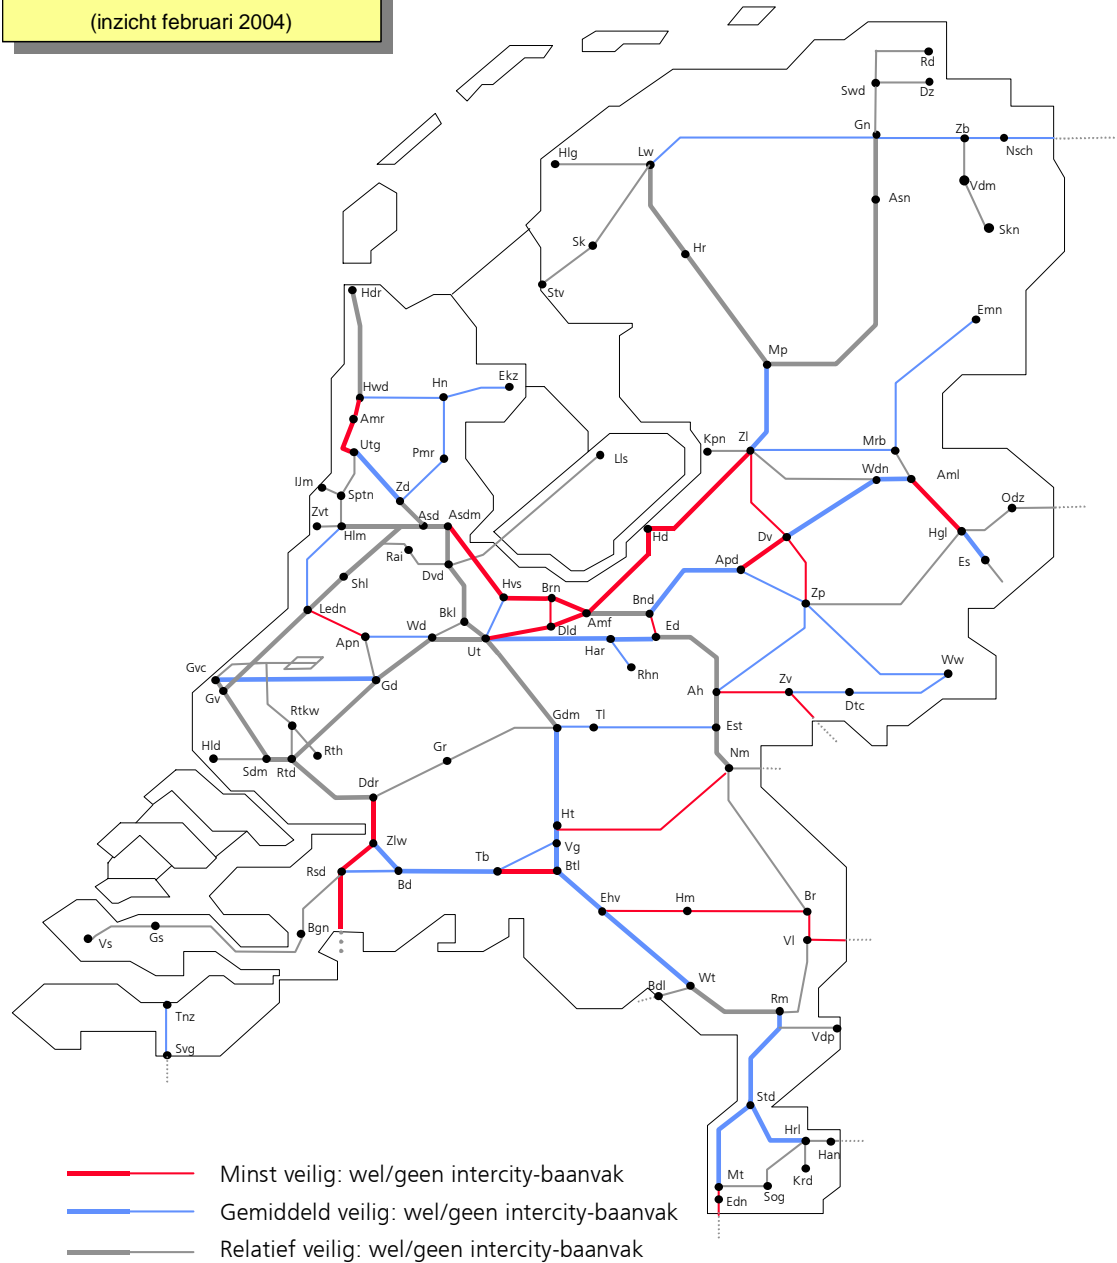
(inzicht februari 2004)

Rd
Swd
Dz
Gn
Zb
Nsch
Hlg
Lw
Vdm
Asn
Skn
Sk
Hr
Stv
Hdr
Emn
Mp
Hwd
Hn
Ekz
Amr
Utg
Pmr
Lls
Kpn
Zl
Mrb
IJm
Zd
Wdn
Aml
Sptn
Zvt
Asd
Asdm
Odz
Hlm
Hd
Hgl
Rai
Dvd
Dv
Es
Hvs
Brn
Apd
Shl
Bkl
Bnd
Zp
Ledn
Amf
Dld
Wd
Ed
Apn
Ut
Har
Ww
Gvc
Rhn
Gd
Gv
Ah
Zv
Dtc
Rtkw
Gdm
Tl
Est
Hld
Rth
Sdm
Rtd
Gr
Nm
Ddr
Ht
Zlw
Vg
Rsd
Tb
Btl
Bd
Ehv
Hm
Br
Bgn
Vl
Vs
Gs
Wt
Bdl
Rm
Tnz
Vdp
Svg
Std
Hrl
Han
Krd
Mt
Sog
Edn

Minst veilig: wel/geen intercity-baanvak
Gemiddeld veilig: wel/geen intercity-baanvak
Relatief veilig: wel/geen intercity-baanvak